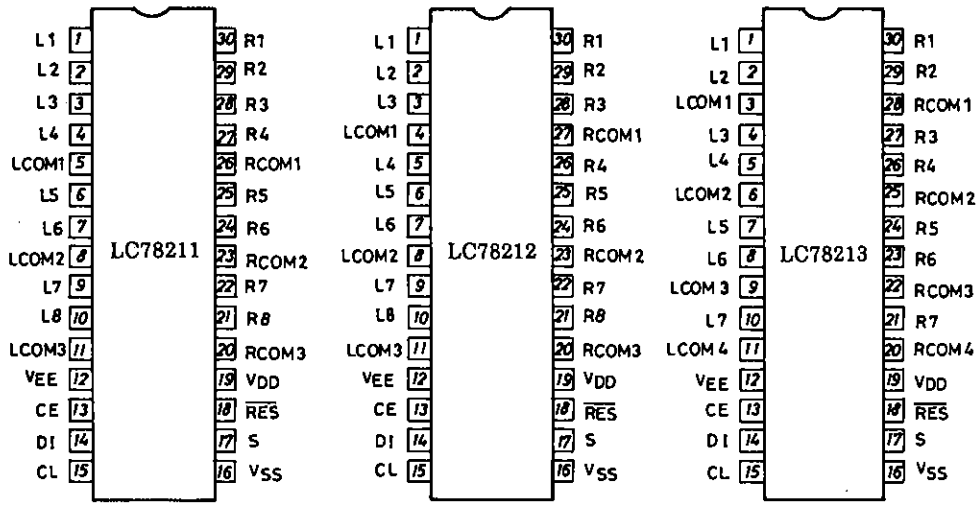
L1 1 30 R1
L2 2 29 R2
L3 3 28 R3
L4 4 27 R4
LCOM1 5 26 RCOM1
L5 6 25 R5
L6 7 24 R6
LCOM2 8 23 RCOM2
L7 9 22 R7
L8 10 21 R8
LCOM3 11 20 RCOM3
VEE 12 19 VDD
CE 13 18 $\overline{RES}$
DI 14 17 S
CL 15 16 VSS
LC78211

L1 1 30 R1
L2 2 29 R2
L3 3 28 R3
LCOM1 4 27 RCOM1
L4 5 26 R4
L5 6 25 R5
L6 7 24 R6
LCOM2 8 23 RCOM2
L7 9 22 R7
L8 10 21 R8
LCOM3 11 20 RCOM3
VEE 12 19 VDD
CE 13 18 $\overline{RES}$
DI 14 17 S
CL 15 16 VSS
LC78212

L1 1 30 R1
L2 2 29 R2
LCOM1 3 28 RCOM1
L3 4 27 R3
L4 5 26 R4
LCOM2 6 25 RCOM2
L5 7 24 R5
L6 8 23 R6
LCOM3 9 22 RCOM3
L7 10 21 R7
LCOM4 11 20 RCOM4
VEE 12 19 VDD
CE 13 18 $\overline{RES}$
DI 14 17 S
CL 15 16 VSS
LC78213